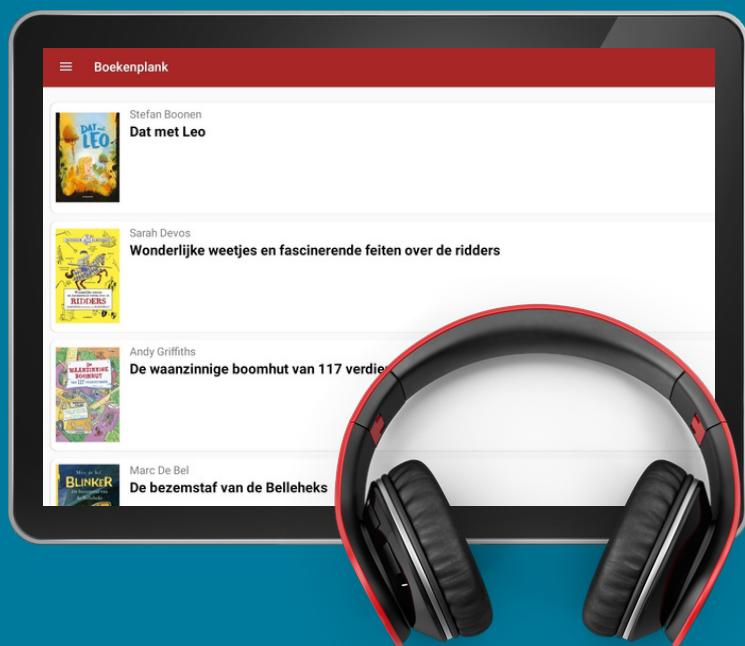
Boekenplank

Stefan Boonen
Dat met Leo

Sarah Devos
Wonderlijke weetjes en fascinerende feiten over de ridders

Andy Griffiths
De waanzinnige boomhut van 117 verdie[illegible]

Marc De Bel
De bezemstaf van de Belleheks